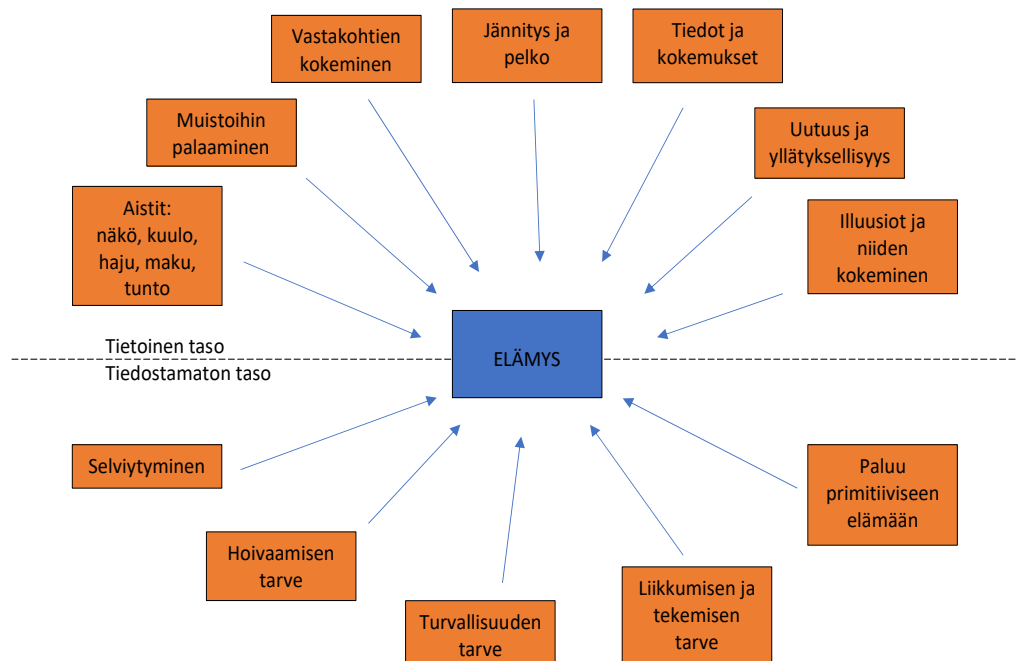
Vastakohtien kokeminen

Jännitys ja pelko

Tiedot ja kokemukset

Muistoihin palaaminen

Uutuus ja yllätyksellisyys

Aistit: näkö, kuulo, haju, maku, tunto

Illuusiot ja niiden kokeminen

Tietoinen taso

ELÄMYS

Tiedostamaton taso

Selviytyminen

Paluu primitiiviseen elämään

Hoivaamisen tarve

Liikkumisen ja tekemisen tarve

Turvallisuuden tarve